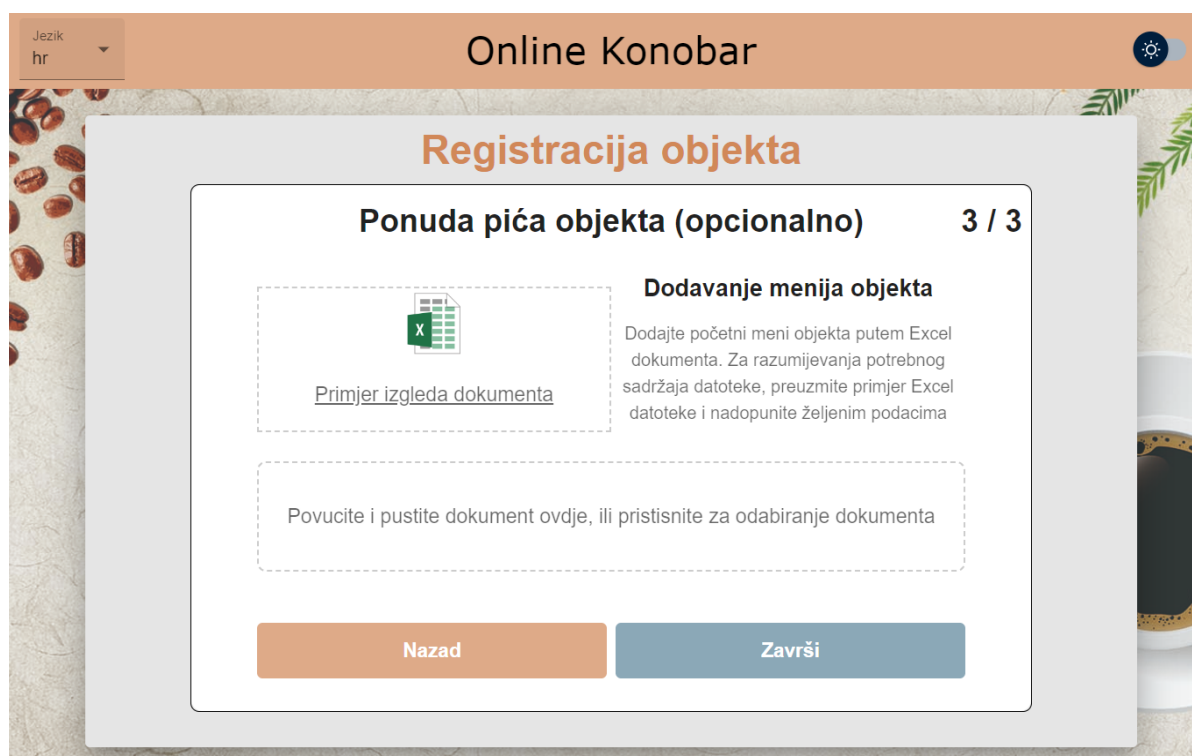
Jezik
hr

Online Konobar

Registracija objekta

Ponuda pića objekta (opcionalno)

3 / 3

X

Primjer izgleda dokumenta

Dodavanje menija objekta

Dodajte početni meni objekta putem Excel dokumenta. Za razumijevanja potrebnog sadržaja datoteke, preuzmite primjer Excel datoteke i nadopunite željenim podacima

Povucite i pustite dokument ovdje, ili pristisnite za odabiranje dokumenta

Nazad

Završi